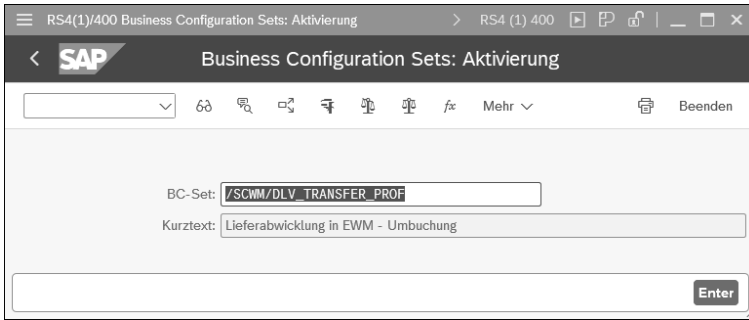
RS4(1)/400 Business Configuration Sets: Aktivierung

RS4 (1) 400

SAP

Business Configuration Sets: Aktivierung

$fx$ Mehr

Beenden

BC-Set: /SCWM/DLV_TRANSFER_PROF

Kurztext: Lieferabwicklung in EWM - Umbuchung

Enter